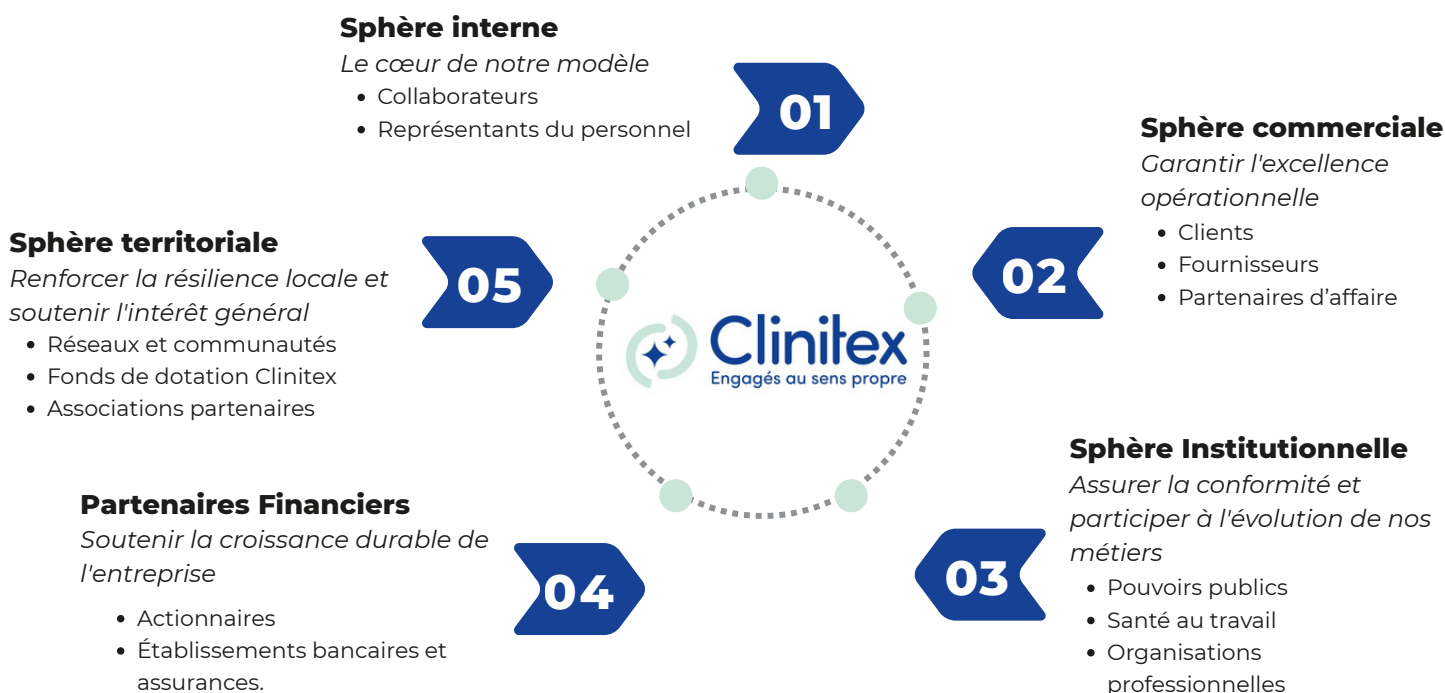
**Sphère interne**
*Le cœur de notre modèle*
- Collaborateurs
- Représentants du personnel

01

**Sphère commerciale**
*Garantir l'excellence opérationnelle*
- Clients
- Fournisseurs
- Partenaires d’affaire

02

**Sphère territoriale**
*Renforcer la résilience locale et soutenir l'intérêt général*
- Réseaux et communautés
- Fonds de dotation Clinitex
- Associations partenaires

05

Clinitex
Engagés au sens propre

**Sphère Institutionnelle**
*Assurer la conformité et participer à l'évolution de nos métiers*
- Pouvoirs publics
- Santé au travail
- Organisations professionnelles

03

**Partenaires Financiers**
*Soutenir la croissance durable de l'entreprise*
- Actionnaires
- Établissements bancaires et assurances.

04